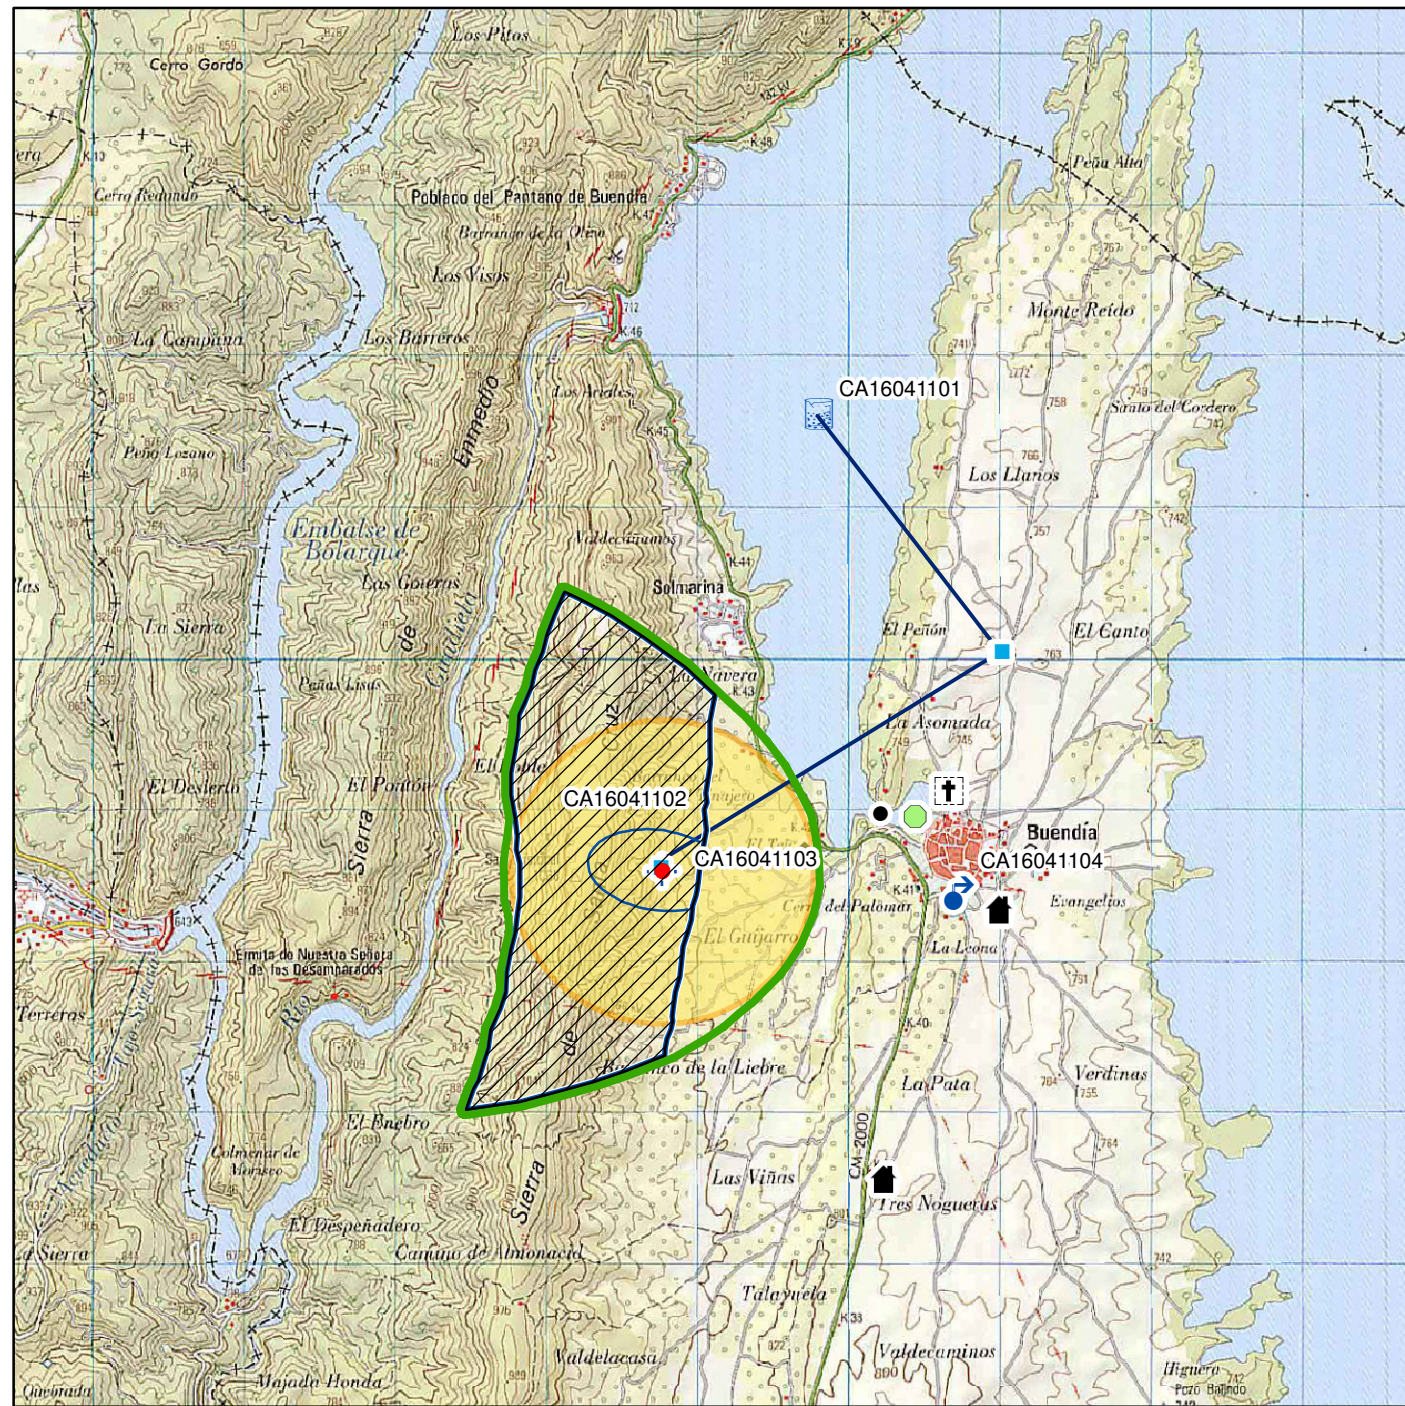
Los Pitos
Cerro Gordo
Cerro Redondo
Poblado del Pantano de Buendía
Barranco de la Olea
Los Visos
La Campana
Los Barreros
Enmedio
Los Arcales
Peña Lozano
Embalse de Bolarque
Valdecaminos
Solmarina
Las Goteras
La Sierra
de
Peñas Lisas
Navera
El Desierto
El Poatón
Sierra
CA16041102
CA16041103
El Guijarro
Cerro del Palomar
Ermita de Nuestra Señora de los Desamparados
Terreros
de
Barranco de la Liebre
El Enebro
Colmenar de Morisco
El Despeñadero
Sierra
Camino de Almonacid
La Sierra
Majada Honda
Valdelacasa
Las Viñas
CM-2000
Tres Noguetas
Taleyuela
Valdecaminos
Higuera
Pozo Bajando
Peña Alta
Monte Reido
CA16041101
Sitrato del Cordero
Los Llanos
El Peñón
El Canto
La Asomada
Buendía
CA16041104
Evangelios
La Leona
La Pata
Verdinas